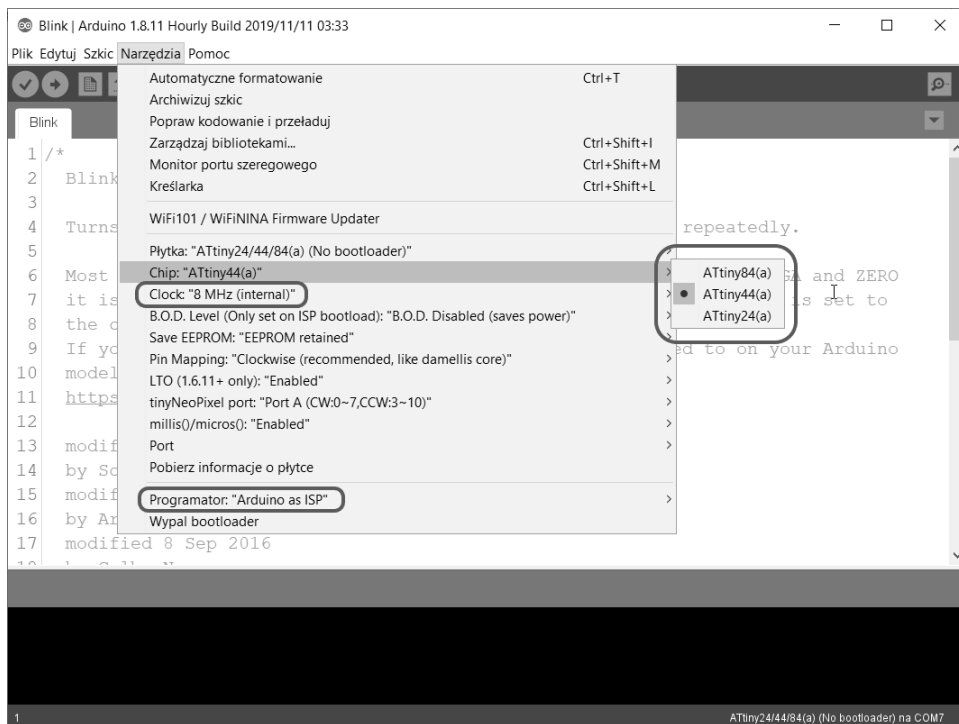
Blink | Arduino 1.8.11 Hourly Build 2019/11/11 03:33

Plik Edytuj Szkic Narzędzia Pomoc

Blink

Automatyczne formatowanie Ctrl+T
Archiwizuj szkic
Popraw kodowanie i przeładuj
Zarządzaj bibliotekami... Ctrl+Shift+I
Monitor portu szeregowego Ctrl+Shift+M
Kreślarka Ctrl+Shift+L
WiFi101 / WiFiNINA Firmware Updater
Płytka: "ATtiny24/44/84(a) (No bootloader)"
Chip: "ATtiny44(a)"
Clock: "8 MHz (internal)"
B.O.D. Level (Only set on ISP bootload): "B.O.D. Disabled (saves power)"
Save EEPROM: "EEPROM retained"
Pin Mapping: "Clockwise (recommended, like damellis core)"
LTO (1.6.11+ only): "Enabled"
tinyNeoPixel port: "Port A (CW:0~7,CCW:3~10)"
millis()/micros(): "Enabled"
Port
Pobierz informacje o płytce
Programator: "Arduino as ISP"
Wypal bootloader

ATtiny84(a)
ATtiny44(a)
ATtiny24(a)

1 /*
2 Blink
3
4 Turns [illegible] repeatedly.
5
6 Most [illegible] and ZERO
7 it is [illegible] is set to
8 the c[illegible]
9 If yo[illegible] ed to on your Arduino
10 model
11 https
12
13 modif
14 by So
15 modif
16 by Ar
17 modified 8 Sep 2016

1

ATtiny24/44/84(a) (No bootloader) na COM7